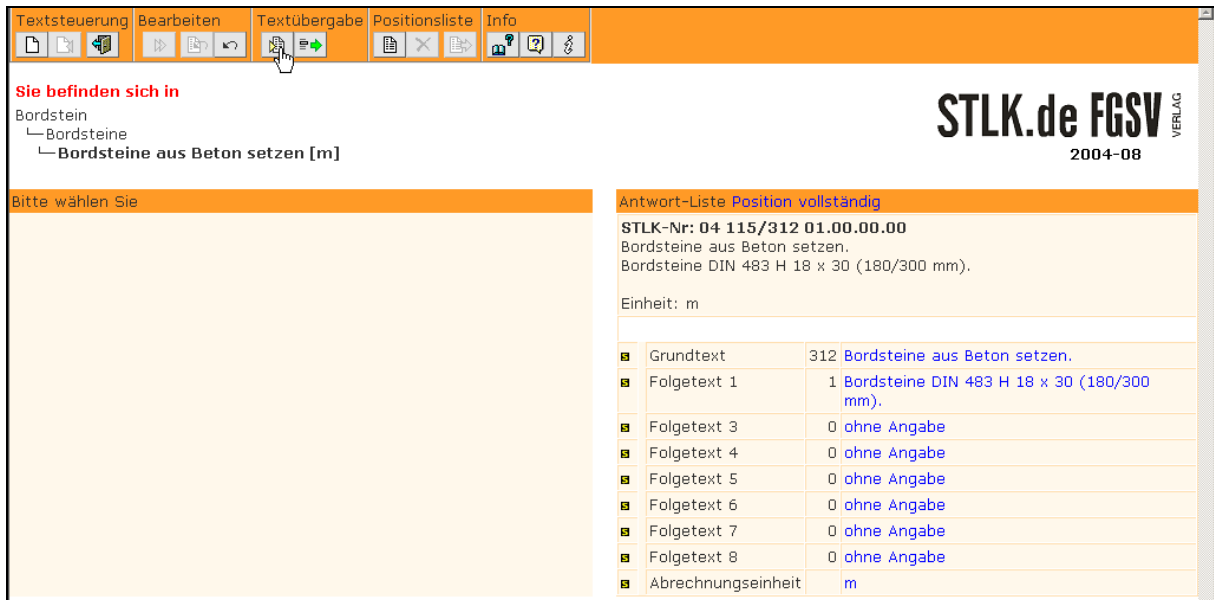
Textsteuerung Bearbeiten Textübergabe Positionsliste Info

Sie befinden sich in

Bordstein
└Bordsteine
└Bordsteine aus Beton setzen [m]

STLK.de FGSV VERLAG
2004-08

Bitte wählen Sie

Antwort-Liste Position vollständig

STLK-Nr: 04 115/312 01.00.00.00
Bordsteine aus Beton setzen.
Bordsteine DIN 483 H 18 x 30 (180/300 mm).

Einheit: m

| | | | |
|---|---|---|---|
| S | Grundtext | 312 | Bordsteine aus Beton setzen. |
| S | Folgetext 1 | 1 | Bordsteine DIN 483 H 18 x 30 (180/300 mm). |
| S | Folgetext 3 | 0 | ohne Angabe |
| S | Folgetext 4 | 0 | ohne Angabe |
| S | Folgetext 5 | 0 | ohne Angabe |
| S | Folgetext 6 | 0 | ohne Angabe |
| S | Folgetext 7 | 0 | ohne Angabe |
| S | Folgetext 8 | 0 | ohne Angabe |
| S | Abrechnungseinheit | | m |